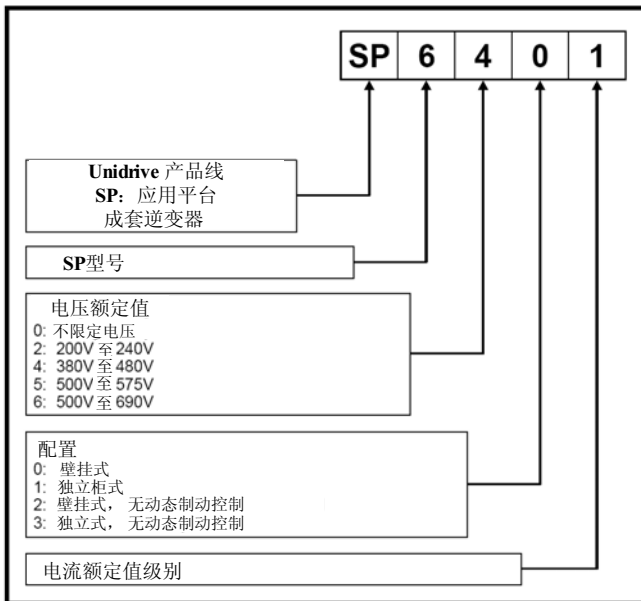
| SP | 6 | 4 | 0 | 1 |
|---|---|---|---|---|

Unidrive 产品线
SP：应用平台
成套逆变器

SP型号

电压额定值
0: 不限定电压
2: 200V 至 240V
4: 380V 至 480V
5: 500V 至 575V
6: 500V 至 690V

配置
0: 壁挂式
1: 独立柜式
2: 壁挂式， 无动态制动控制
3: 独立式， 无动态制动控制

电流额定值级别